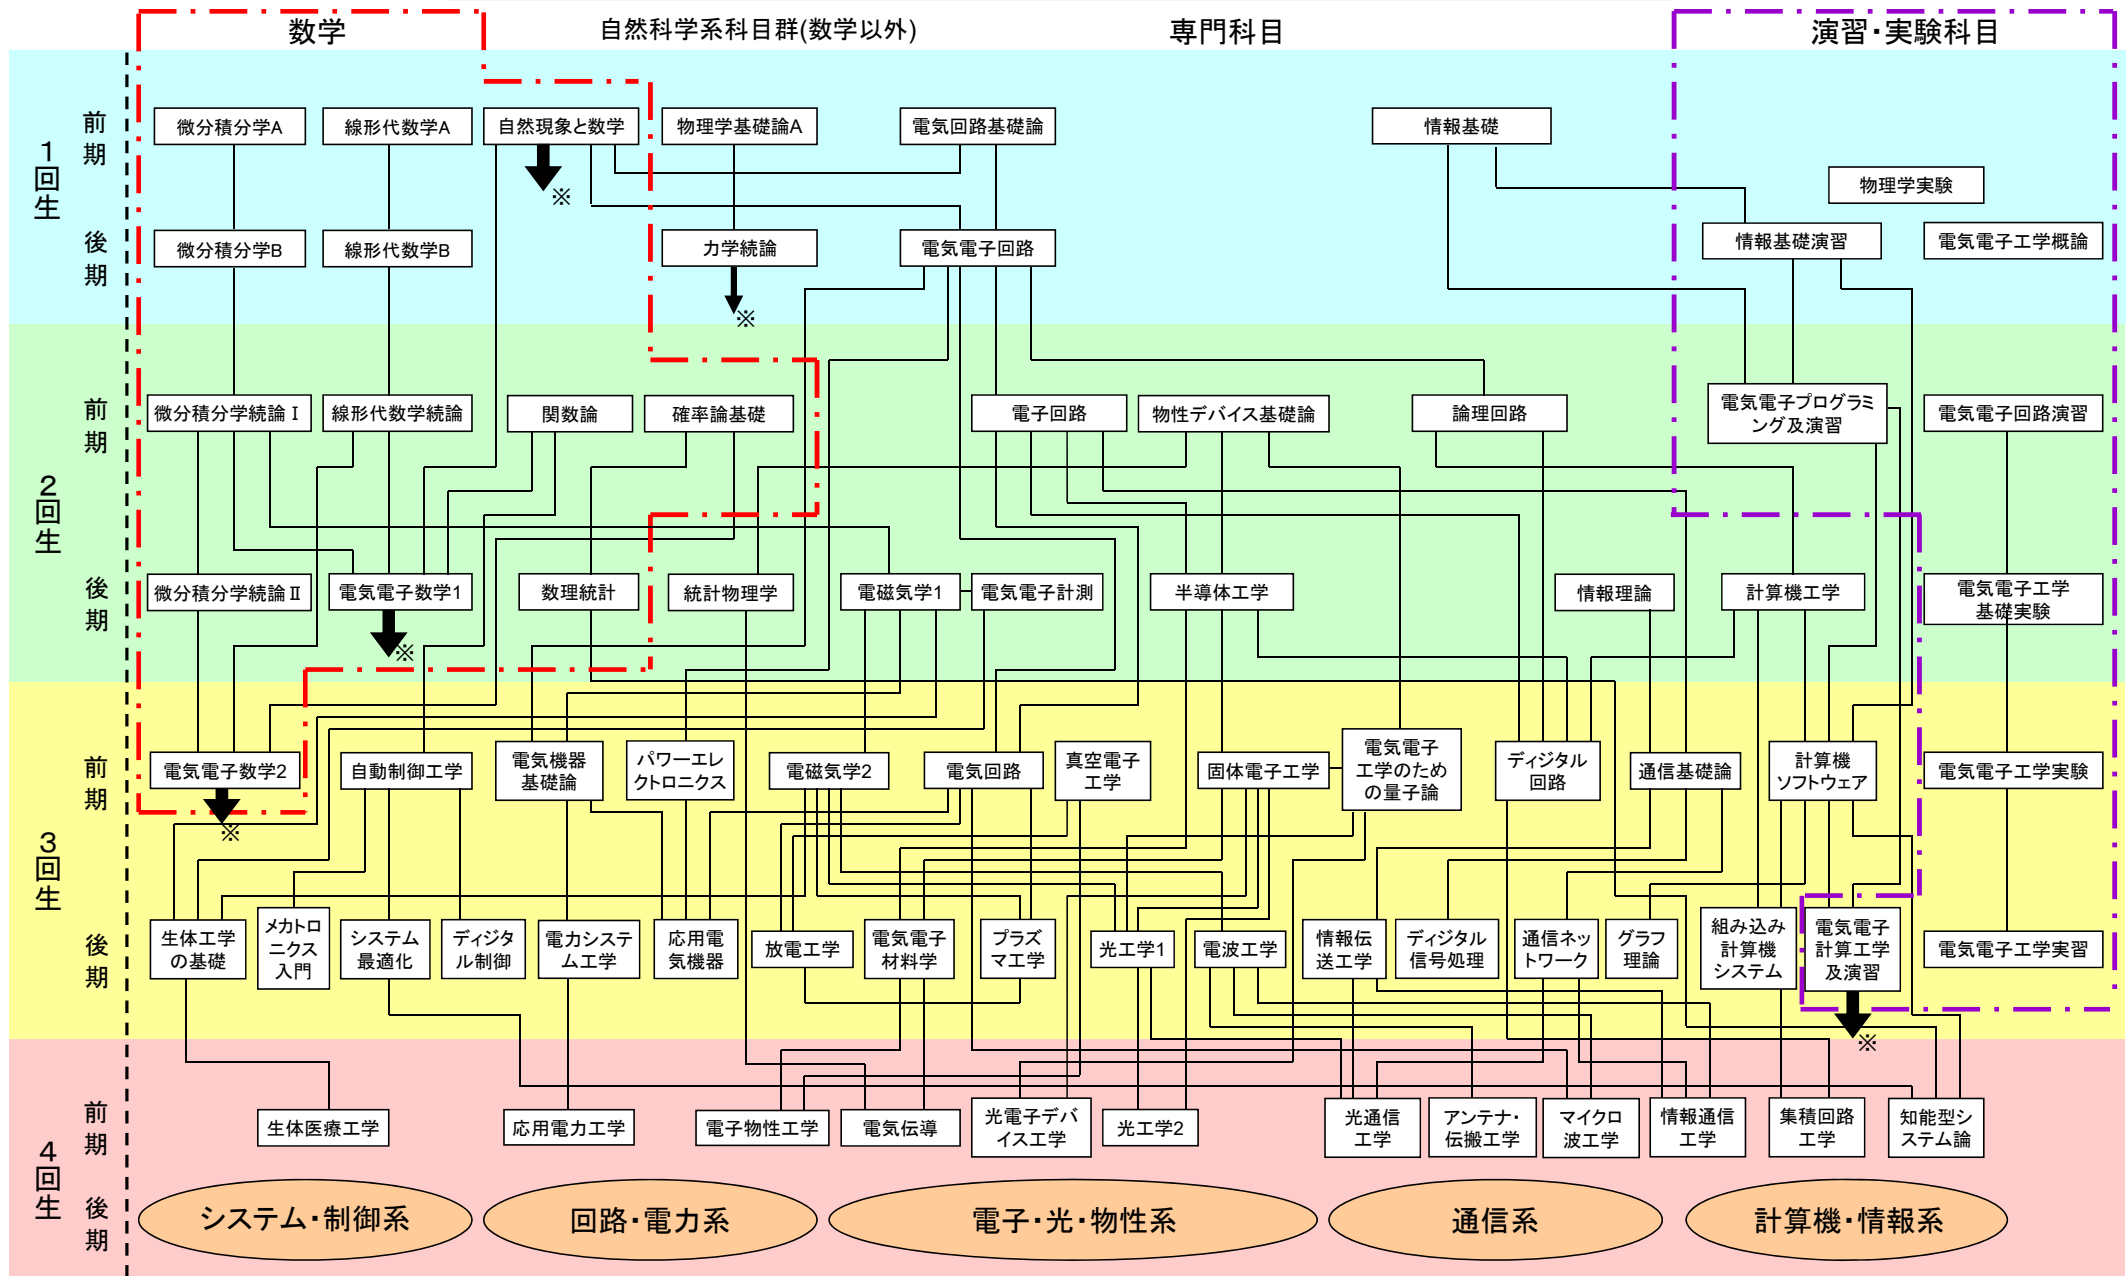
数学

自然科学系科目群(数学以外)

専門科目

演習・実験科目

1回生

前期

微分積分学A

線形代数学A

自然現象と数学

※

物理学基礎論A

電気回路基礎論

情報基礎

物理学実験

後期

微分積分学B

線形代数学B

力学続論

※

電気電子回路

情報基礎演習

電気電子工学概論

2回生

前期

微分積分学続論 I

線形代数学続論

関数論

確率論基礎

電子回路

物性デバイス基礎論

論理回路

電気電子プログラミング及演習

電気電子回路演習

後期

微分積分学続論 II

電気電子数学1

※

数理統計

統計物理学

電磁気学1

電気電子計測

半導体工学

情報理論

計算機工学

電気電子工学基礎実験

3回生

前期

電気電子数学2

※

自動制御工学

電気機器基礎論

パワーエレクトロニクス

電磁気学2

電気回路

真空電子工学

固体電子工学

電気電子工学のための量子論

ディジタル回路

通信基礎論

計算機ソフトウェア

電気電子工学実験

後期

生体工学の基礎

メカトロニクス入門

システム最適化

ディジタル制御

電力システム工学

応用電気機器

放電工学

電気電子材料学

プラズマ工学

光工学1

電波工学

情報伝送工学

ディジタル信号処理

通信ネットワーク工学

グラフ理論

組み込み計算機システム

電気電子計算工学及演習

※

電気電子工学実習

4回生

前期

生体医療工学

応用電力工学

電子物性工学

電気伝導

光電子デバイス工学

光工学2

光通信工学

アンテナ・伝搬工学

マイクロ波工学

情報通信工学

集積回路工学

知能型システム論

後期

システム・制御系

回路・電力系

電子・光・物性系

通信系

計算機・情報系